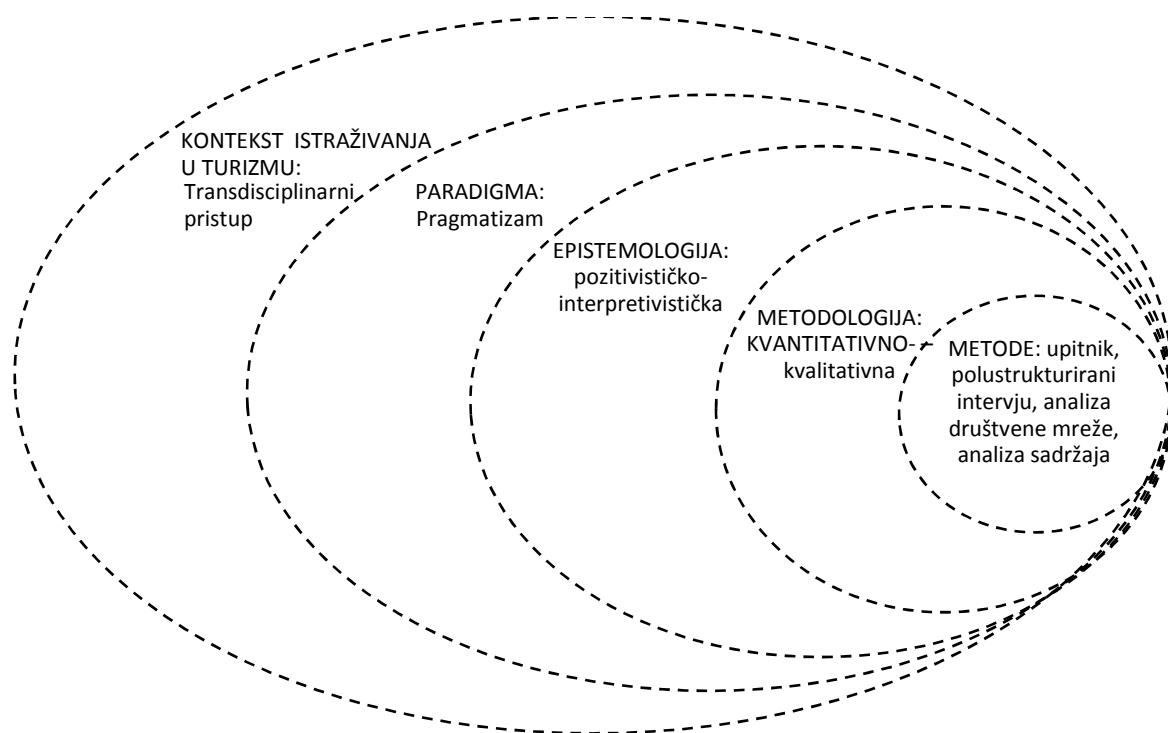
KONTEKST ISTRAŽIVANJA U TURIZMU: Transdisciplinarni pristup

PARADIGMA: Pragmatizam

EPISTEMOLOGIJA: pozitivističko-interpretivistička

METODOLOGIJA: KVANTITATIVNO-kvalitativna

METODE: upitnik, polustrukturirani intervju, analiza društvene mreže, analiza sadržaja